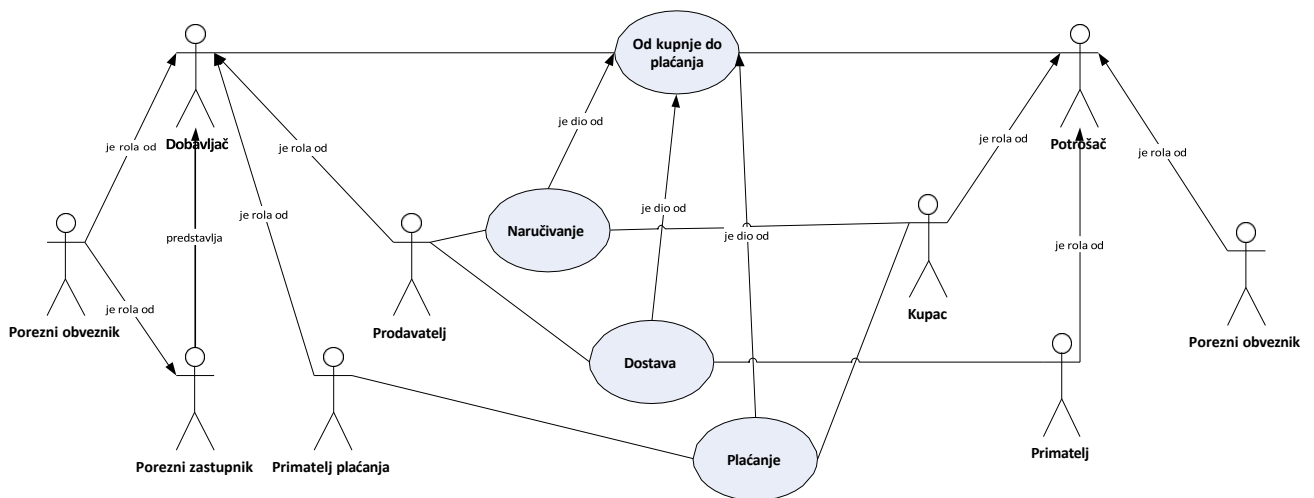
Od kupnje do plaćanja

Dobavljač

Potrošač

je rola od

je rola od

je dio od

je rola od

je rola od

je rola od

predstavlja

je rola od

Naručivanje

je dio od

je dio od

je rola od

Porezni obveznik

je rola od

Prodavatelj

Kupac

Porezni obveznik

Dostava

Porezni zastupnik

Primatelj plaćanja

Plaćanje

Primatelj